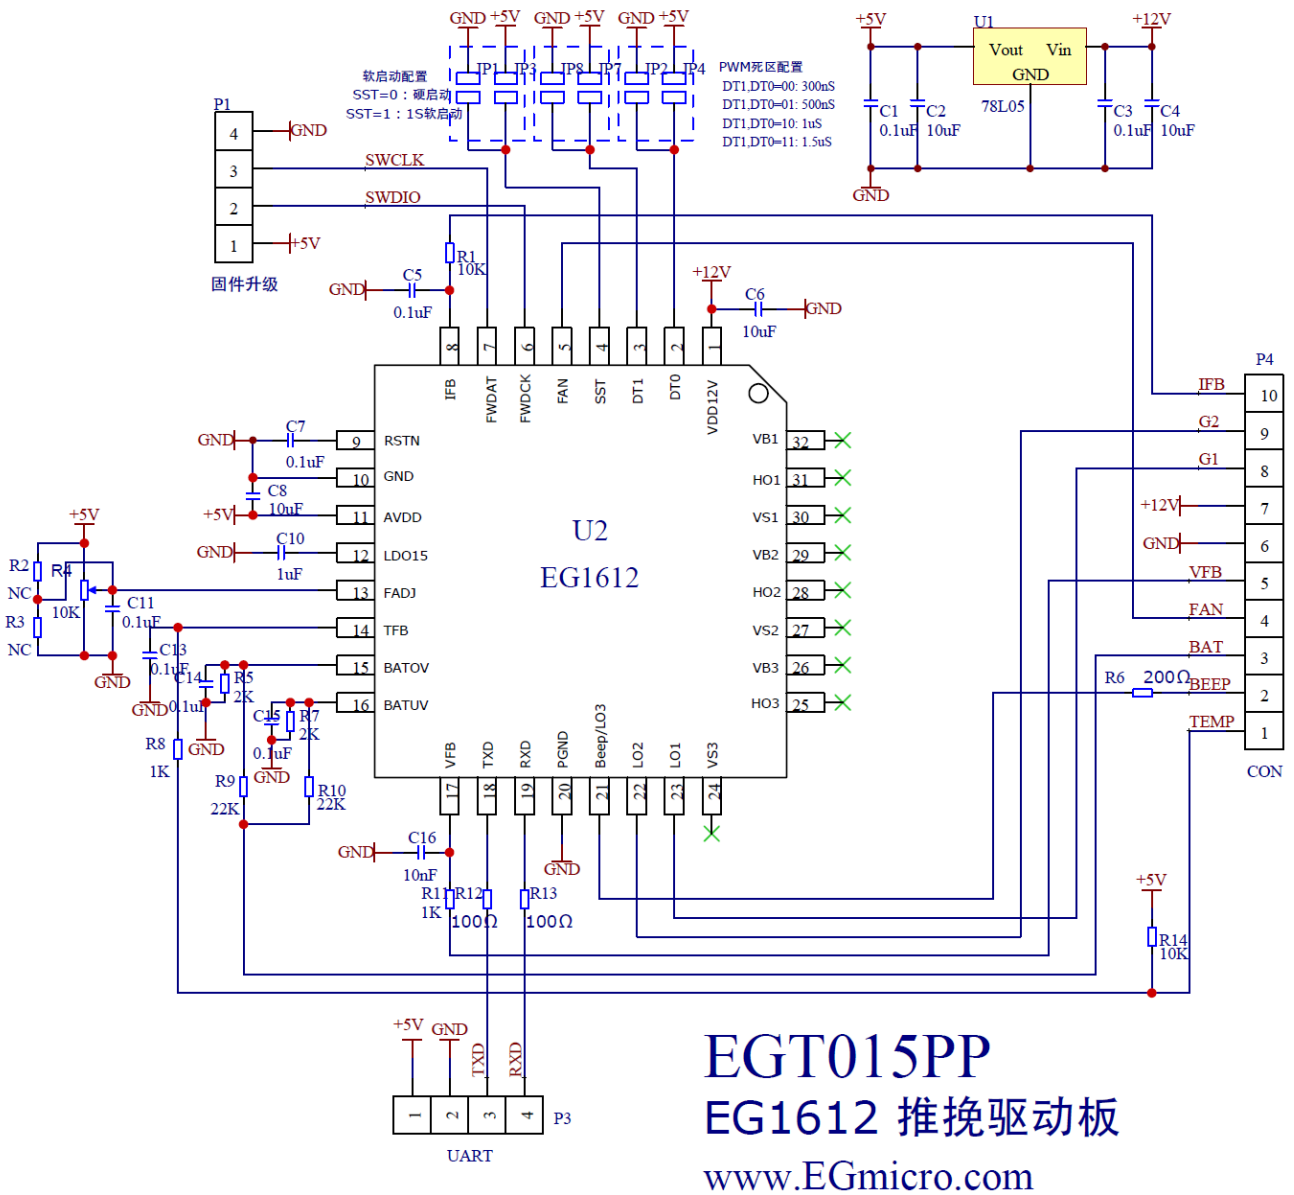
GND +5V GND +5V GND +5V

JP1 JP3 JP8 JP7 JP2 JP4

软启动配置
SST=0：硬启动
SST=1：1S软启动

PWM死区配置
DT1,DT0=00: 300nS
DT1,DT0=01: 500nS
DT1,DT0=10: 1uS
DT1,DT0=11: 1.5uS

+5V U1 +12V
Vout Vin
GND
78L05
C1 0.1uF C2 10uF C3 0.1uF C4 10uF
GND

P1
4 GND
3 SWCLK
2 SWDIO
1 +5V
固件升级

R1 10K
GND C5 0.1uF
+12V
C6 10uF GND

8 7 6 5 4 3 2 1
IFB FWDAT FWDCK FAN SST DT1 DT0 VDD12V

GND C7 0.1uF 9 RSTN
10 GND
C8 10uF
+5V 11 AVDD
GND C10 1uF 12 LDO15
+5V
R2 NC R4 10K C11 0.1uF 13 FADJ
R3 NC 14 TFB
GND C13 0.1uF
GND C14 0.1uF R5 2K 15 BATOV
C15 0.1uF R7 2K 16 BATUV
R8 1K GND GND
R9 22K R10 22K

U2
EG1612

VB1 32
HO1 31
VS1 30
VB2 29
HO2 28
VS2 27
VB3 26
HO3 25

VFB TXD RXD PGND Beep/LO3 LO2 LO1 VS3
17 18 19 20 21 22 23 24

GND C16 10nF
GND
R11 1K R12 100Ω R13 100Ω

P4
IFB 10
G2 9
G1 8
+12V 7
GND 6
VFB 5
FAN 4
BAT 3
R6 200Ω BEEP 2
TEMP 1
CON

+5V
R14 10K

+5V GND TXD RXD
1 2 3 4
P3
UART

EGT015PP
EG1612 推挽驱动板
www.EGmicro.com